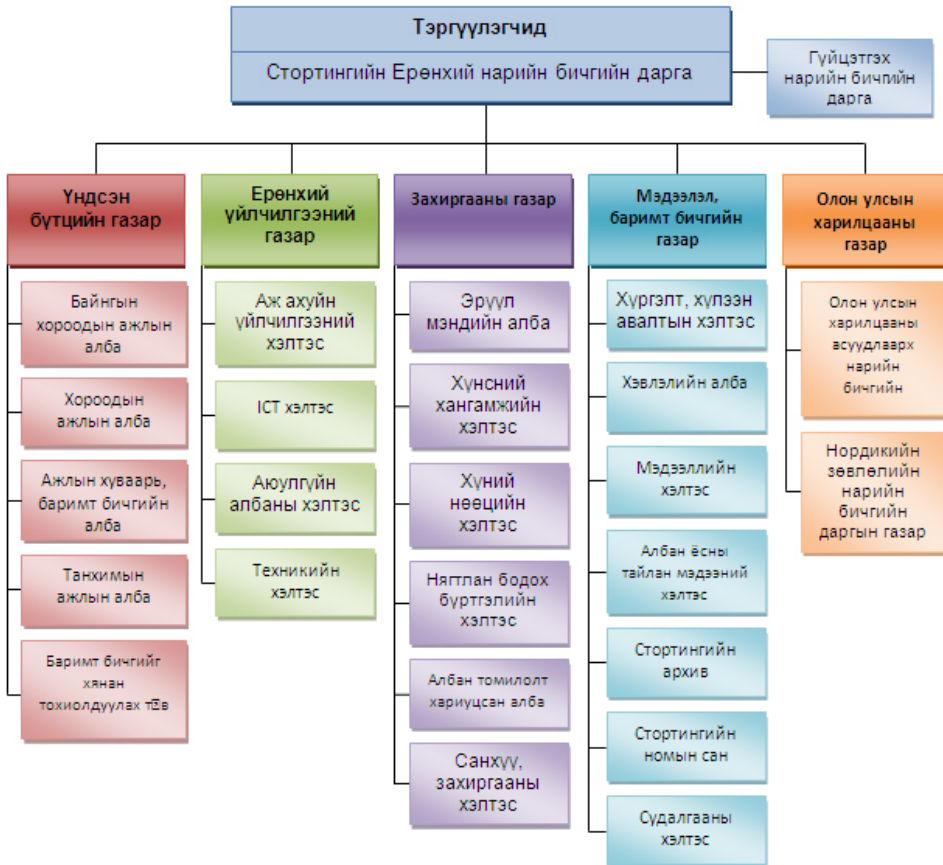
Тэргүүлэгчид

Стортингийн Ерөнхий нарийн бичгийн дарга

Гүйцэтгэх нарийн бичгийн дарга

Үндсэн бүтцийн газар

Байнгын хороодын ажлын алба

Хороодын ажлын алба

Ажлын хуваарь, баримт бичгийн алба

Танхимын ажлын алба

Баримт бичгийг хянан тохиолдуулах төв

Ерөнхий үйлчилгээний газар

Аж ахуйн үйлчилгээний хэлтэс

ICT хэлтэс

Аюулгүйн албаны хэлтэс

Техникийн хэлтэс

Захиргааны газар

Эрүүл мэндийн алба

Хүнсний хангамжийн хэлтэс

Хүний нөөцийн хэлтэс

Нягтлан бодох бүртгэлийн хэлтэс

Албан томилолт хариуцсан алба

Санхүү, захиргааны хэлтэс

Мэдээлэл, баримт бичгийн газар

Хүргэлт, хүлээн авалтын хэлтэс

Хэвлэлийн алба

Мэдээллийн хэлтэс

Албан ёсны тайлан мэдээний хэлтэс

Стортингийн архив

Стортингийн номын сан

Судалгааны хэлтэс

Олон улсын харилцааны газар

Олон улсын харилцааны асуудлаарх нарийн бичгийн

Нордикийн зөвлөлийн нарийн бичгийн даргын газар